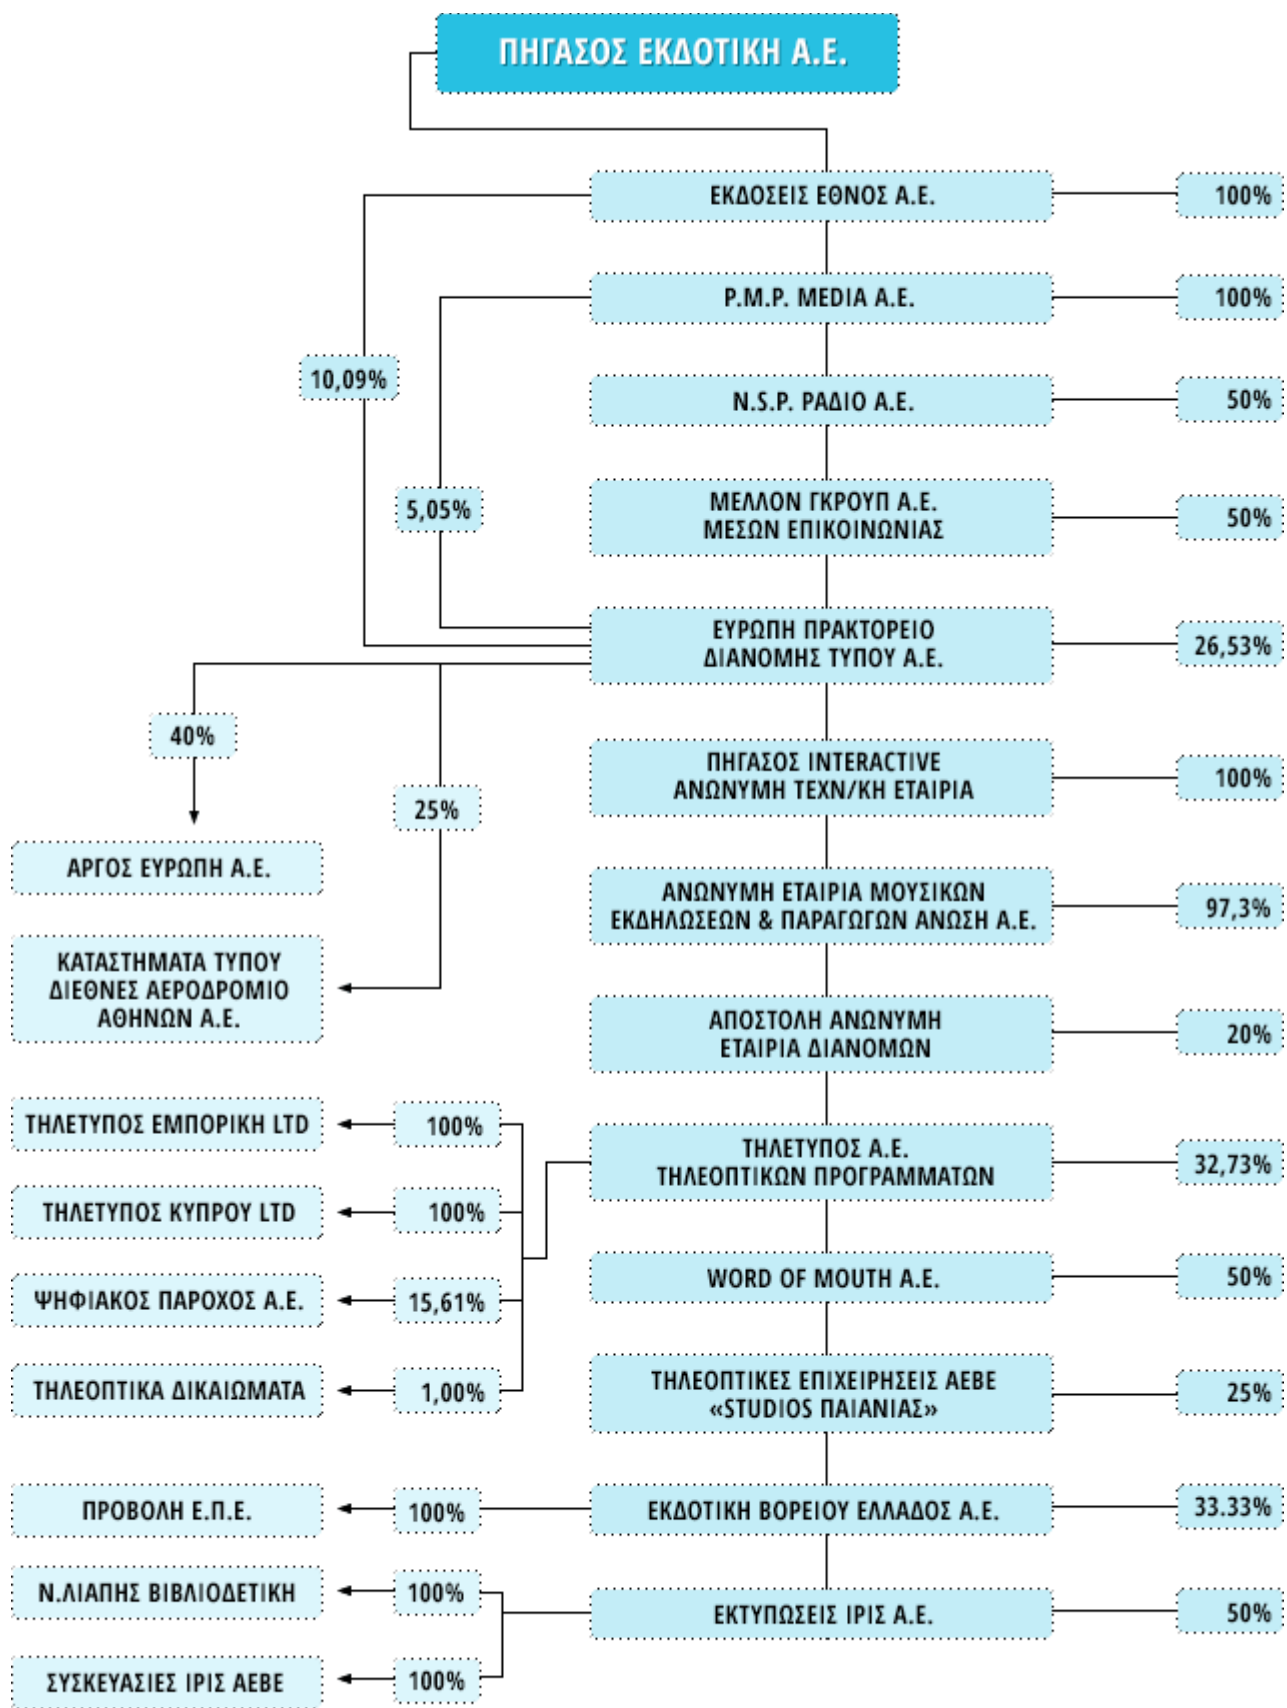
ΠΗΓΑΣΟΣ ΕΚΔΟΤΙΚΗ Α.Ε.

ΕΚΔΟΣΕΙΣ ΕΘΝΟΣ Α.Ε. 100%

P.M.P. MEDIA A.E. 100%

N.S.P. ΡΑΔΙΟ Α.Ε. 50%

ΜΕΛΛΟΝ ΓΚΡΟΥΠ Α.Ε. ΜΕΣΩΝ ΕΠΙΚΟΙΝΩΝΙΑΣ 50%

ΕΥΡΩΠΗ ΠΡΑΚΤΟΡΕΙΟ ΔΙΑΝΟΜΗΣ ΤΥΠΟΥ Α.Ε. 26,53%

10,09%

5,05%

40%

25%

ΑΡΓΟΣ ΕΥΡΩΠΗ Α.Ε.

ΚΑΤΑΣΤΗΜΑΤΑ ΤΥΠΟΥ ΔΙΕΘΝΕΣ ΑΕΡΟΔΡΟΜΙΟ ΑΘΗΝΩΝ Α.Ε.

ΠΗΓΑΣΟΣ INTERACTIVE ΑΝΩΝΥΜΗ ΤΕΧΝ/ΚΗ ΕΤΑΙΡΙΑ 100%

ΑΝΩΝΥΜΗ ΕΤΑΙΡΙΑ ΜΟΥΣΙΚΩΝ ΕΚΔΗΛΩΣΕΩΝ & ΠΑΡΑΓΩΓΩΝ ΑΝΩΣΗ Α.Ε. 97,3%

ΑΠΟΣΤΟΛΗ ΑΝΩΝΥΜΗ ΕΤΑΙΡΙΑ ΔΙΑΝΟΜΩΝ 20%

ΤΗΛΕΤΥΠΟΣ Α.Ε. ΤΗΛΕΟΠΤΙΚΩΝ ΠΡΟΓΡΑΜΜΑΤΩΝ 32,73%

ΤΗΛΕΤΥΠΟΣ ΕΜΠΟΡΙΚΗ LTD 100%

ΤΗΛΕΤΥΠΟΣ ΚΥΠΡΟΥ LTD 100%

ΨΗΦΙΑΚΟΣ ΠΑΡΟΧΟΣ Α.Ε. 15,61%

ΤΗΛΕΟΠΤΙΚΑ ΔΙΚΑΙΩΜΑΤΑ 1,00%

WORD OF MOUTH A.E. 50%

ΤΗΛΕΟΠΤΙΚΕΣ ΕΠΙΧΕΙΡΗΣΕΙΣ ΑΕΒΕ «STUDIOS ΠΑΙΑΝΙΑΣ» 25%

ΕΚΔΟΤΙΚΗ ΒΟΡΕΙΟΥ ΕΛΛΑΔΟΣ Α.Ε. 33.33%

ΠΡΟΒΟΛΗ Ε.Π.Ε. 100%

ΕΚΤΥΠΩΣΕΙΣ ΙΡΙΣ Α.Ε. 50%

Ν.ΛΙΑΠΗΣ ΒΙΒΛΙΟΔΕΤΙΚΗ 100%

ΣΥΣΚΕΥΑΣΙΕΣ ΙΡΙΣ ΑΕΒΕ 100%